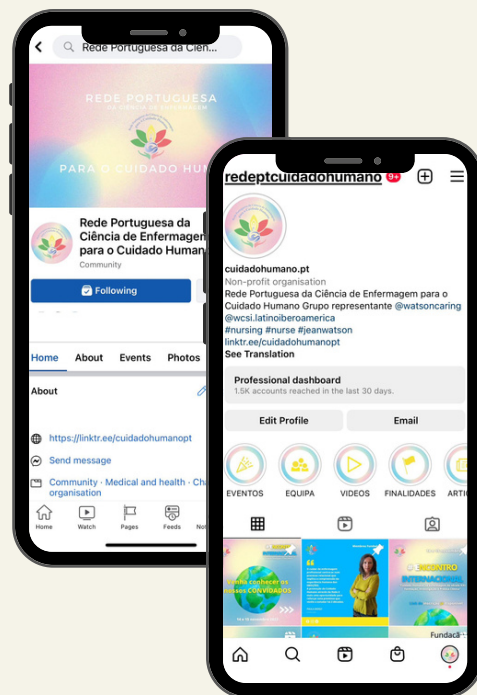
Rede Portuguesa da Ciên...

REDE PORTUGUESA
DA CIÊNCIA DE ENFERMAGEM
PARA O CUIDADO HUM

Rede Portuguesa da Ciência de Enfermagem para o Cuidado Humano
Community

Following

Home About Events Photos

About

https://linktr.ee/cuidadohumanopt
Send message
Community · Medical and health · Cha organisation

Home Watch Pages Feeds No

redeptcuidadohumano 9+

cuidadohumano.pt
Non-profit organisation
Rede Portuguesa da Ciência de Enfermagem para o Cuidado Humano Grupo representante @watsoncaring @wcsi.latinoiberoamerica
#nursing #nurse #jeanwatson
linktr.ee/cuidadohumanopt
See Translation

Professional dashboard
1.5K accounts reached in the last 30 days.

Edit Profile
Email

EVENTOS EQUIPA VIDEOS FINALIDADES ARTI

Venha conhecer os nossos CONVIDADOS

ENCONTRO INTERNACIONAL

Fundaçã